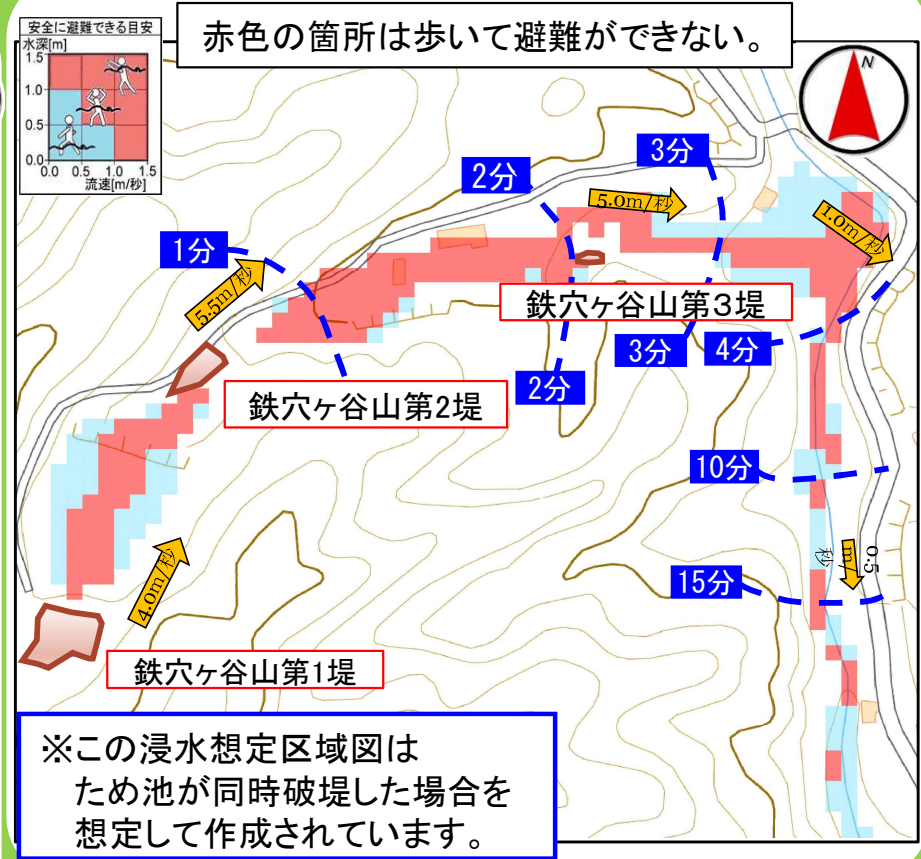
安全に避難できる目安
水深[m]
1.5
1.0
0.5
0.0
0.0 0.5 1.0 1.5
流速[m/秒]

赤色の箇所は歩いて避難ができない。

N

3分
2分
5.0m/秒
1.0m/秒
1分
5.5m/秒
鉄穴ヶ谷山第3堤
3分
4分
2分
鉄穴ヶ谷山第2堤
10分
0.5m/秒
4.0m/秒
15分
鉄穴ヶ谷山第1堤

※この浸水想定区域図は
ため池が同時破堤した場合を
想定して作成されています。